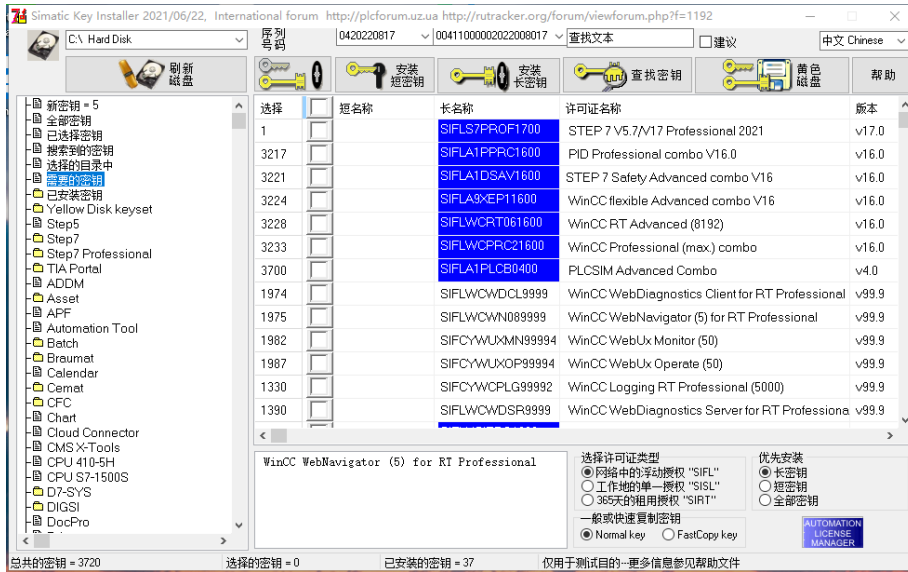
Simatic Key Installer 2021/06/22, International forum http://plcforum.uz.ua http://rutracker.org/forum/viewforum.php?f=1192

C:\ Hard Disk
序列号码
0420220817
00411000002022008017
查找文本
建议
中文 Chinese

刷新磁盘
安装短密钥
安装长密钥
查找密钥
黄色磁盘
帮助

新密钥 = 5
全部密钥
已选择密钥
搜索到的密钥
选择的目录中
需要的密钥
已安装密钥
Yellow Disk keyset
Step5
Step7
Step7 Professional
TIA Portal
ADDM
Asset
APF
Automation Tool
Batch
Braumat
Calendar
Cemat
CFC
Chart
Cloud Connector
CMS X-Tools
CPU 410-5H
CPU S7-1500S
D7-SYS
DIGSI
DocPro

| 选择 | | 短名称 | 长名称 | 许可证名称 | 版本 |
|---|---|---|---|---|---|
| 1 | | | SIFLS7PROF1700 | STEP 7 V5.7/V17 Professional 2021 | v17.0 |
| 3217 | | | SIFLA1PPRC1600 | PID Professional combo V16.0 | v16.0 |
| 3221 | | | SIFLA1DSAV1600 | STEP 7 Safety Advanced combo V16 | v16.0 |
| 3224 | | | SIFLA9XEP11600 | WinCC flexible Advanced combo V16 | v16.0 |
| 3228 | | | SIFLWCRT061600 | WinCC RT Advanced (8192) | v16.0 |
| 3233 | | | SIFLWCPRC21600 | WinCC Professional (max.) combo | v16.0 |
| 3700 | | | SIFLA1PLCB0400 | PLCSIM Advanced Combo | v4.0 |
| 1974 | | | SIFLWCWDCL9999 | WinCC WebDiagnostics Client for RT Professional | v99.9 |
| 1975 | | | SIFLWCWN089999 | WinCC WebNavigator (5) for RT Professional | v99.9 |
| 1982 | | | SIFCYWUXMN99994 | WinCC WebUx Monitor (50) | v99.9 |
| 1987 | | | SIFCYWUXOP99994 | WinCC WebUx Operate (50) | v99.9 |
| 1330 | | | SIFCYWCPLG99992 | WinCC Logging RT Professional (5000) | v99.9 |
| 1390 | | | SIFLWCWDSR9999 | WinCC WebDiagnostics Server for RT Professiona | v99.9 |

WinCC WebNavigator (5) for RT Professional

选择许可证类型
网络中的浮动授权 "SIFL"
工作地的单一授权 "SISL"
365天的租用授权 "SIRT"

优先安装
长密钥
短密钥
全部密钥

一般或快速复制密钥
Normal key
FastCopy key

AUTOMATION LICENSE MANAGER

总共的密钥 = 3720
选择的密钥 = 0
已安装的密钥 = 37
仅用于测试目的···更多信息参见帮助文件